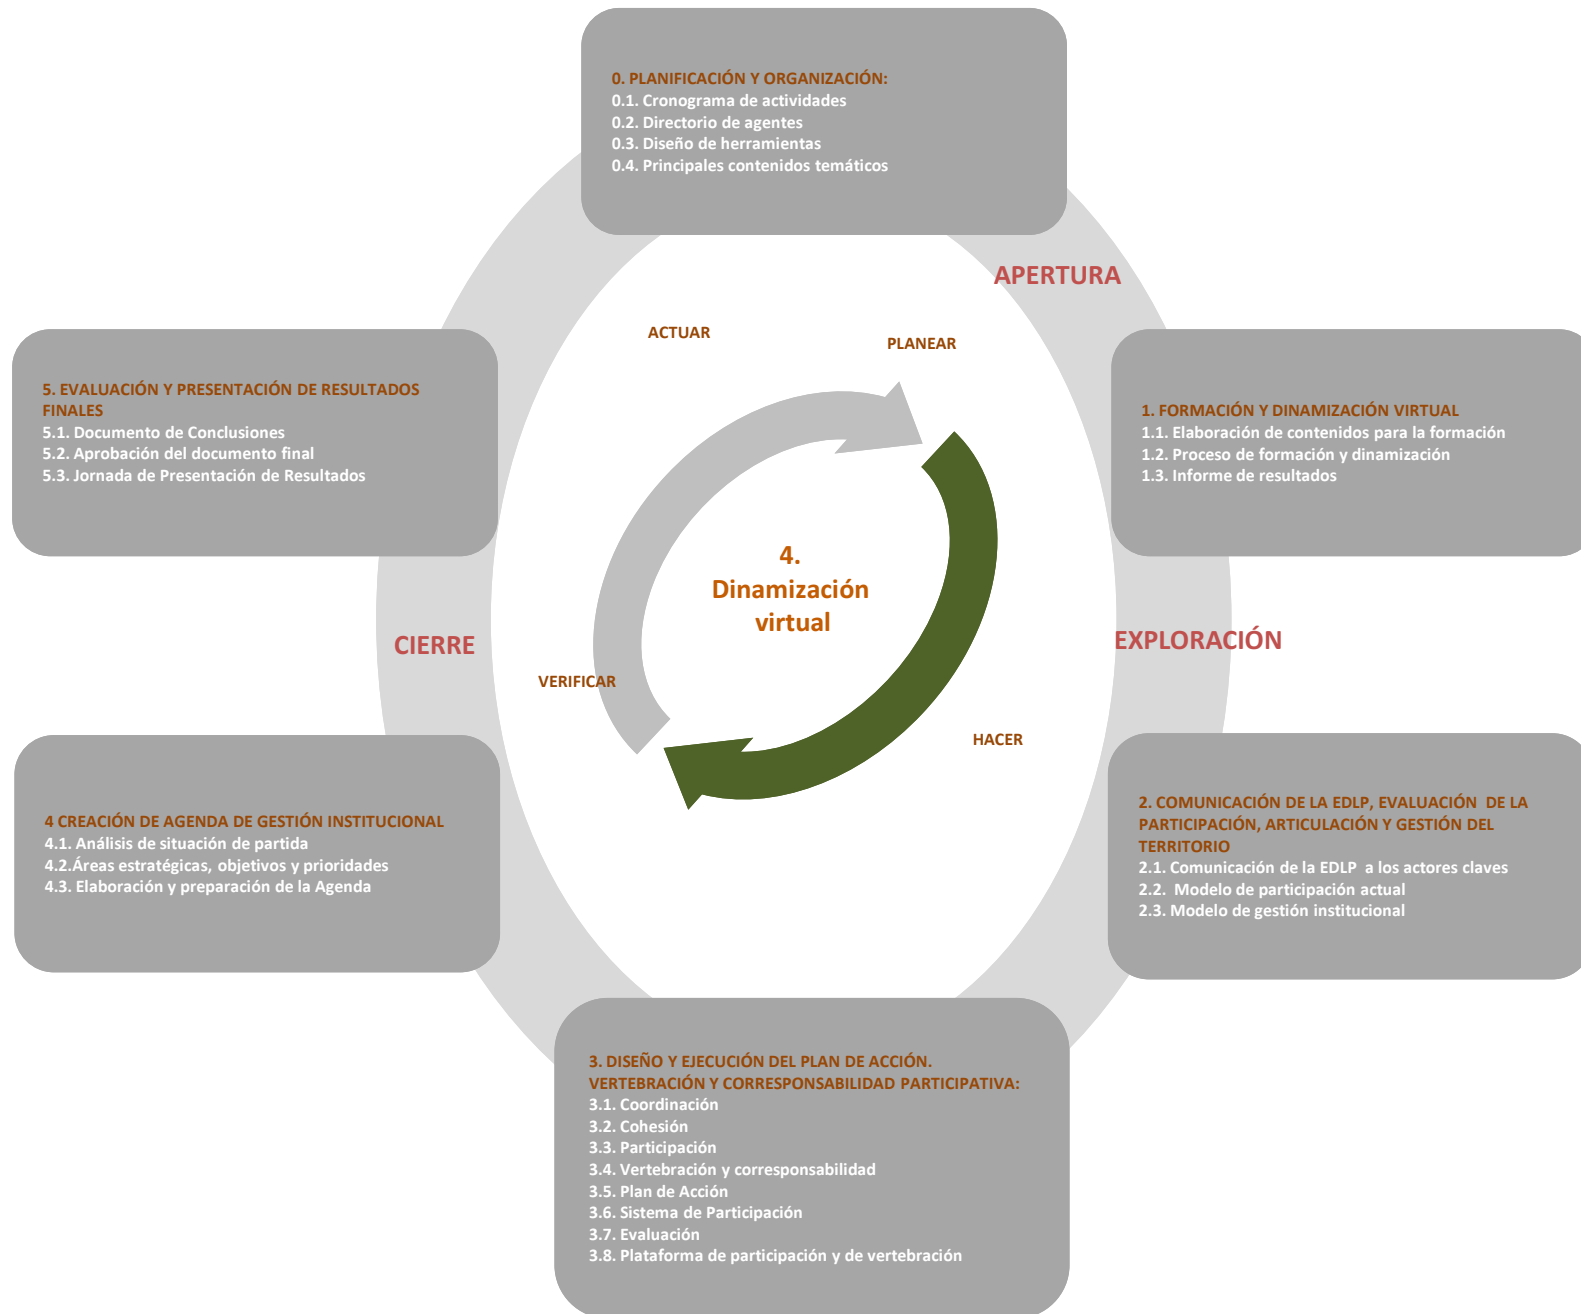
0. PLANIFICACIÓN Y ORGANIZACIÓN:
0.1. Cronograma de actividades
0.2. Directorio de agentes
0.3. Diseño de herramientas
0.4. Principales contenidos temáticos

APERTURA

ACTUAR

PLANEAR

5. EVALUACIÓN Y PRESENTACIÓN DE RESULTADOS FINALES
5.1. Documento de Conclusiones
5.2. Aprobación del documento final
5.3. Jornada de Presentación de Resultados

1. FORMACIÓN Y DINAMIZACIÓN VIRTUAL
1.1. Elaboración de contenidos para la formación
1.2. Proceso de formación y dinamización
1.3. Informe de resultados

4. Dinamización virtual

CIERRE

EXPLORACIÓN

VERIFICAR

HACER

4 CREACIÓN DE AGENDA DE GESTIÓN INSTITUCIONAL
4.1. Análisis de situación de partida
4.2.Áreas estratégicas, objetivos y prioridades
4.3. Elaboración y preparación de la Agenda

2. COMUNICACIÓN DE LA EDLP, EVALUACIÓN DE LA PARTICIPACIÓN, ARTICULACIÓN Y GESTIÓN DEL TERRITORIO
2.1. Comunicación de la EDLP a los actores claves
2.2. Modelo de participación actual
2.3. Modelo de gestión institucional

3. DISEÑO Y EJECUCIÓN DEL PLAN DE ACCIÓN. VERTEBRACIÓN Y CORRESPONSABILIDAD PARTICIPATIVA:
3.1. Coordinación
3.2. Cohesión
3.3. Participación
3.4. Vertebración y corresponsabilidad
3.5. Plan de Acción
3.6. Sistema de Participación
3.7. Evaluación
3.8. Plataforma de participación y de vertebración